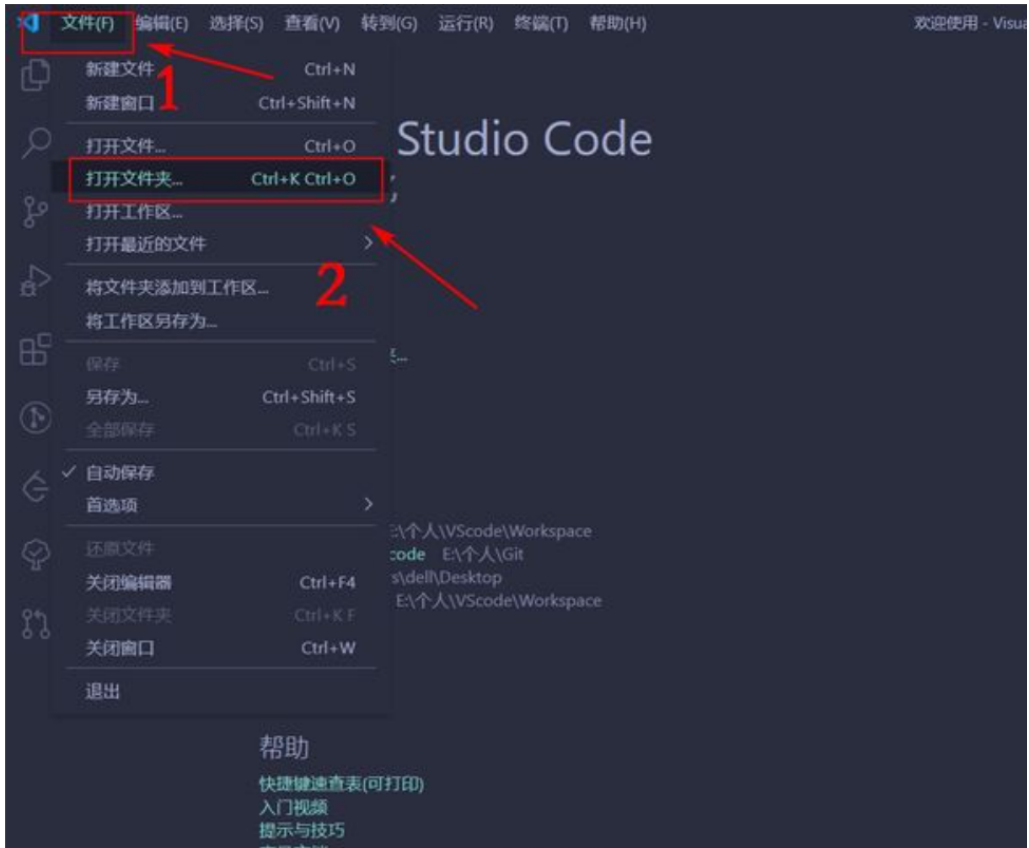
文件(F) 编辑(E) 选择(S) 查看(V) 转到(G) 运行(R) 终端(T) 帮助(H) 欢迎使用 - Visua

新建文件 Ctrl+N
新建窗口 Ctrl+Shift+N
1
打开文件... Ctrl+O
打开文件夹... Ctrl+K Ctrl+O
打开工作区...
打开最近的文件
2
将文件夹添加到工作区...
将工作区另存为...
保存 Ctrl+S
另存为... Ctrl+Shift+S
全部保存 Ctrl+K S
✓ 自动保存
首选项
还原文件
关闭编辑器 Ctrl+F4
关闭文件夹 Ctrl+K F
关闭窗口 Ctrl+W
退出

Studio Code

E:\个人\VScode\Workspace
code E:\个人\Git
s\dell\Desktop
E:\个人\VScode\Workspace

帮助
快捷键速查表(可打印)
入门视频
提示与技巧
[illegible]